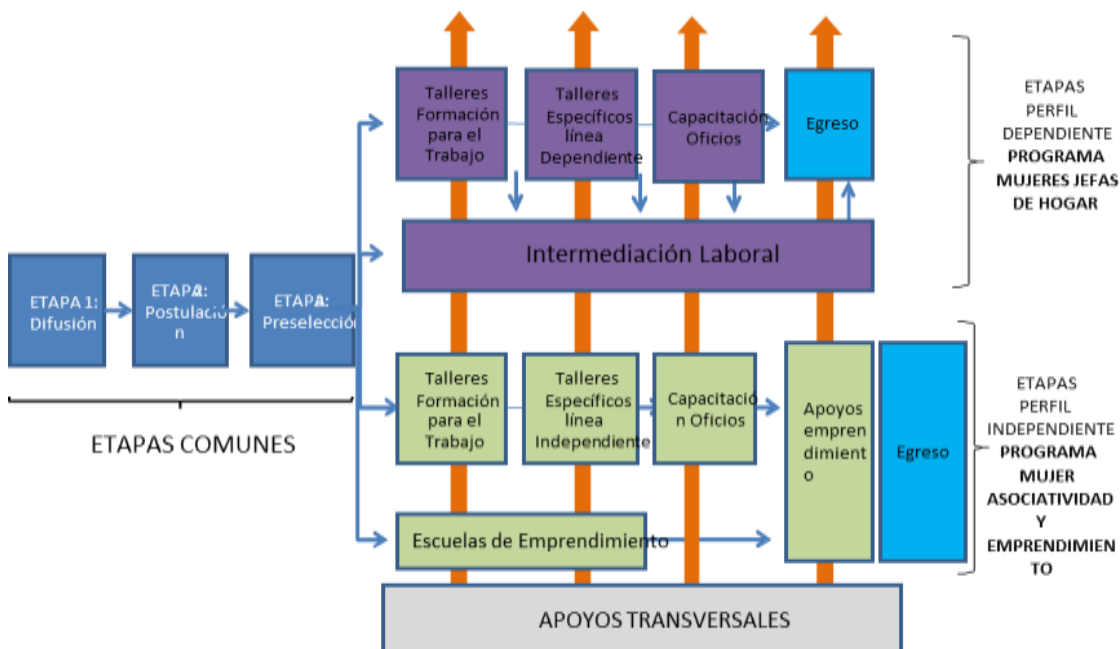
ETAPA 1: Difusión

ETAPA 2: Postulación

ETAPA 3: Preselección

ETAPAS COMUNES

Talleres Formación para el Trabajo

Talleres Específicos línea Dependiente

Capacitación Oficios

Egreso

Intermediación Laboral

ETAPAS PERFIL DEPENDIENTE **PROGRAMA MUJERES JEFAS DE HOGAR**

Talleres Formación para el Trabajo

Talleres Específicos línea Independiente

Capacitación Oficios

Apoyos emprendimiento

Egreso

Escuelas de Emprendimiento

ETAPAS PERFIL INDEPENDIENTE **PROGRAMA MUJER ASOCIATIVIDAD Y EMPRENDIMIENTO**

APOYOS TRANSVERSALES